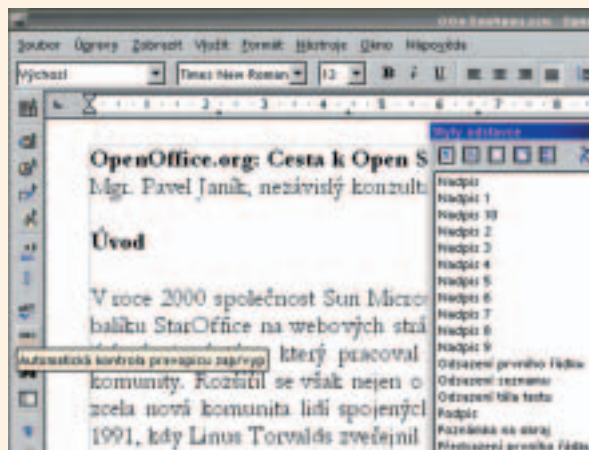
OpenOffice.org - Ope

Soubor Úpravy Zobrazit Vložit Formát Nástroje Okno Nápověda

Výchozí Times New Roman 12 B I U

Styly odstavce

Nadpis
Nadpis 1
Nadpis 10
Nadpis 2
Nadpis 3
Nadpis 4
Nadpis 5
Nadpis 6
Nadpis 7
Nadpis 8
Nadpis 9
Odsazení prvního řádku
Odsazení seznamu
Odsazení těla textu
Podpis
Poznámka na okraj
Předsazení prvního řádku

OpenOffice.org: Cesta k Open S
Mgr. Pavel Janík, nezávislý konzult

Úvod

V roce 2000 společnost Sun Micro
balíku StarOffice na webových strá
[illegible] který pracoval
komunity. Rozšířil se však nejen o
zcela nová komunita lidí spojenýc
1991, kdy Linus Torvalds zveřejnil

Automatická kontrola pravopisu zapnuta